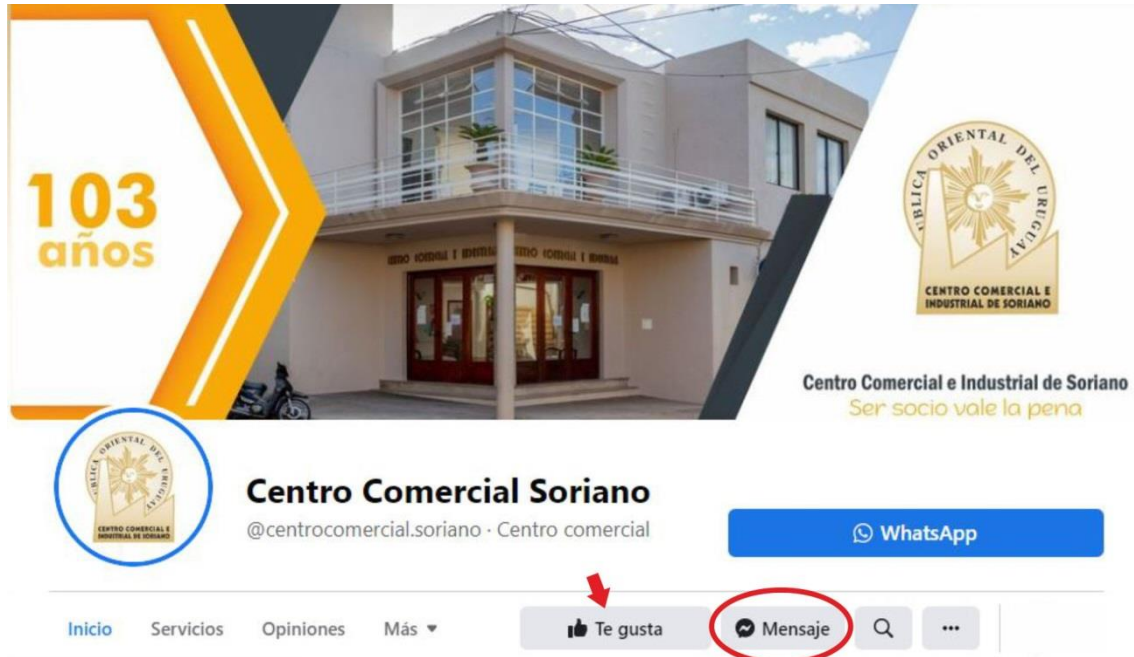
103 años

CENTRO COMERCIAL E INDUSTRIAL CENTRO COMERCIAL E INDUSTRIAL

REPUBLICA ORIENTAL DEL URUGUAY

CENTRO COMERCIAL E INDUSTRIAL DE SORIANO

Centro Comercial e Industrial de Soriano
Ser socio vale la pena

REPUBLICA ORIENTAL DEL URUGUAY
CENTRO COMERCIAL E INDUSTRIAL DE SORIANO

Centro Comercial Soriano
@centrocomercial.soriano · Centro comercial

WhatsApp

Inicio Servicios Opiniones Más

Te gusta

Mensaje

...